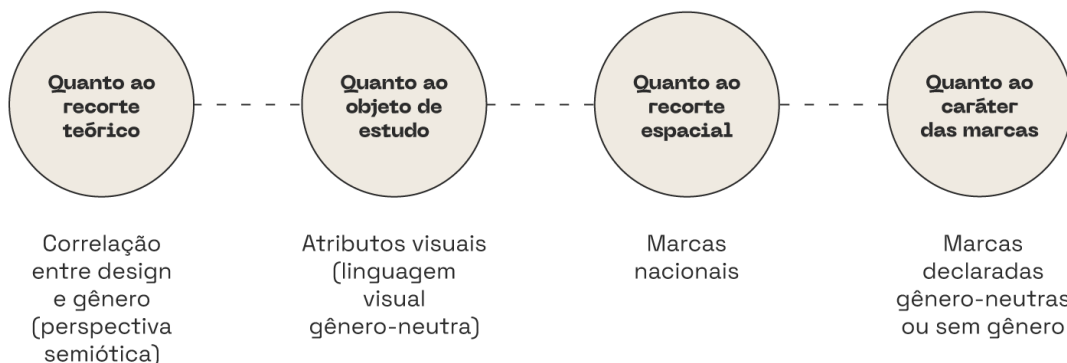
Quanto ao recorte teórico

Quanto ao objeto de estudo

Quanto ao recorte espacial

Quanto ao caráter das marcas

Correlação entre design e gênero (perspectiva semiótica)

Atributos visuais (linguagem visual gênero-neutra)

Marcas nacionais

Marcas declaradas gênero-neutras ou sem gênero